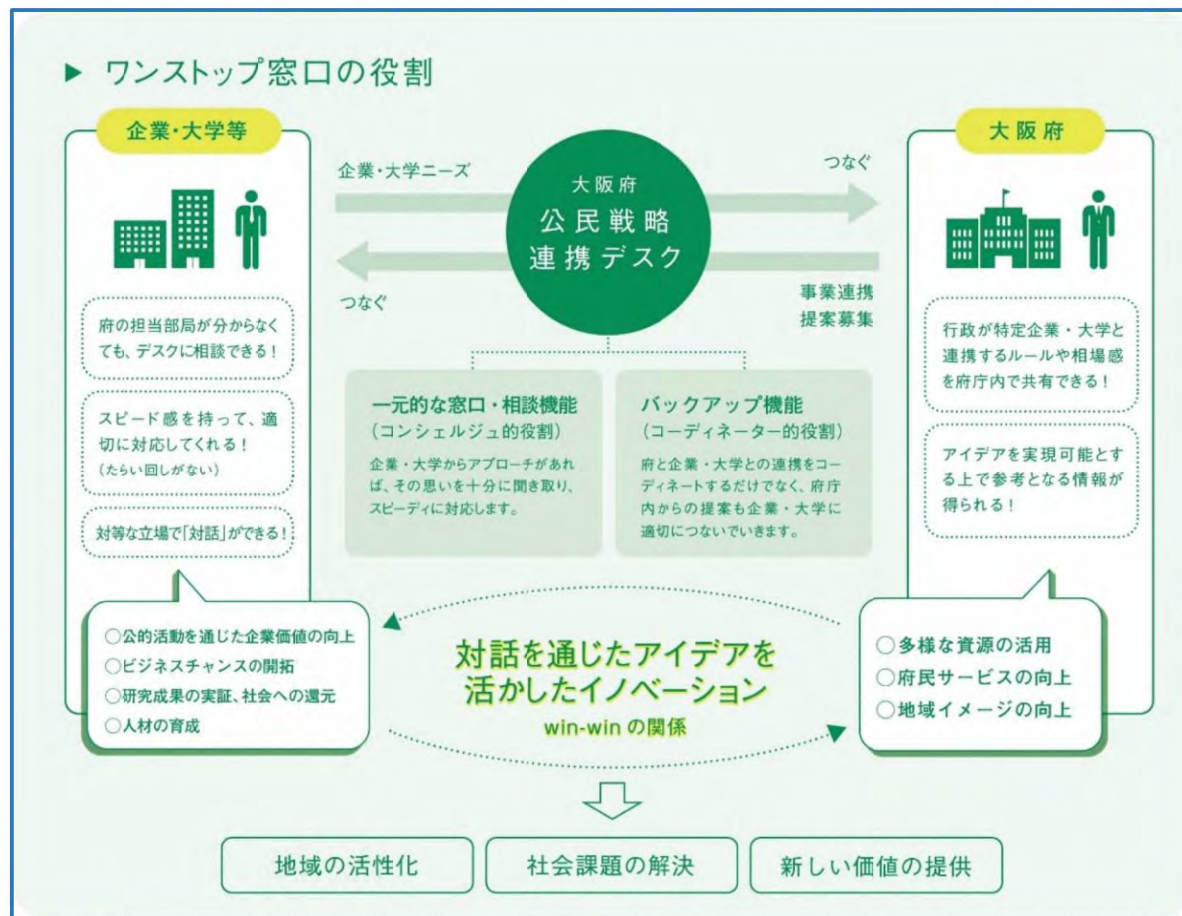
▶ ワンストップ窓口の役割

企業・大学等

府の担当部局が分からなくても、デスクに相談できる！

スピード感を持って、適切に対応してくれる！
（たらい回しがない）

対等な立場で「対話」ができる！

企業・大学ニーズ

つなぐ

大阪府
公民戦略
連携デスク

つなぐ

事業連携
提案募集

大阪府

行政が特定企業・大学と連携するルールや相場感を府庁内で共有できる！

アイデアを実現可能とする上で参考となる情報が得られる！

一元的な窓口・相談機能
（コンシェルジュ的役割）
企業・大学からアプローチがあれば、その思いを十分に聞き取り、スピーディに対応します。

バックアップ機能
（コーディネーター的役割）
府と企業・大学との連携をコーディネートするだけでなく、府庁内からの提案も企業・大学に適切につないでいきます。

○公的活動を通じた企業価値の向上
○ビジネスチャンスの開拓
○研究成果の実証、社会への還元
○人材の育成

対話を通じたアイデアを
活かしたイノベーション
win-winの関係

○多様な資源の活用
○府民サービスの向上
○地域イメージの向上

地域の活性化

社会課題の解決

新しい価値の提供